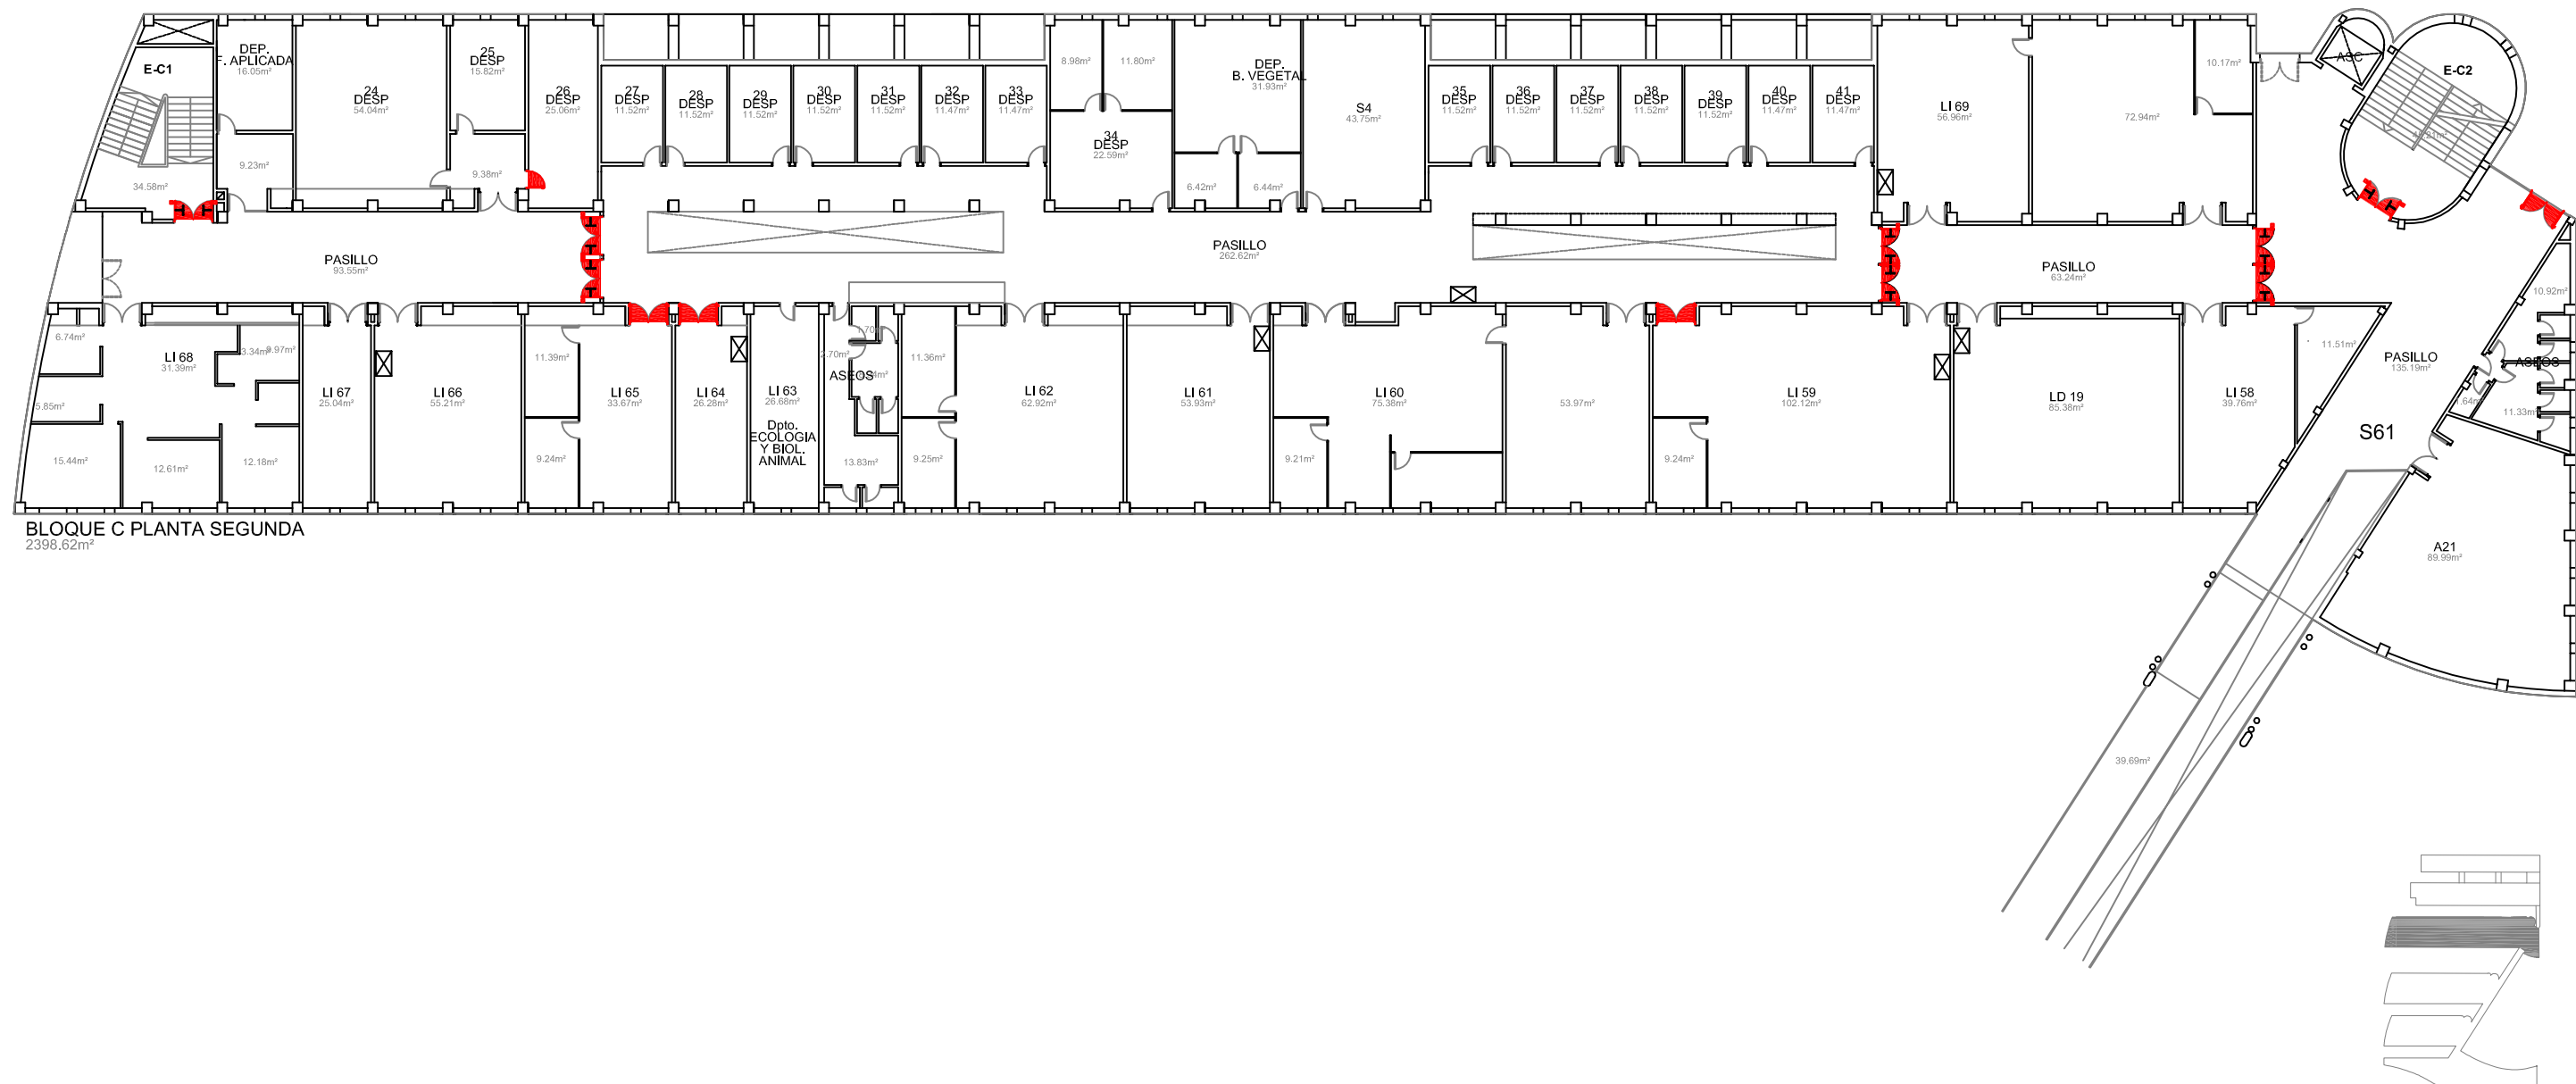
E-C1
34.58m²

DEP. F. APLICADA
16.05m²
9.23m²

24 DESP
54.04m²

25 DESP
15.82m²
9.38m²

26 DESP
25.06m²

27 DESP
11.52m²

28 DESP
11.52m²

29 DESP
11.52m²

30 DESP
11.52m²

31 DESP
11.52m²

32 DESP
11.47m²

33 DESP
11.47m²

8.98m²
11.80m²

34 DESP
22.59m²

DEP. B. VEGETAL
31.93m²
6.42m²
6.44m²

S4
43.75m²

35 DESP
11.52m²

36 DESP
11.52m²

37 DESP
11.52m²

38 DESP
11.52m²

39 DESP
11.52m²

40 DESP
11.47m²

41 DESP
11.47m²

LI 69
56.96m²

72.94m²
10.17m²

ASC
E-C2
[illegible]m²

PASILLO
93.55m²

PASILLO
262.62m²

PASILLO
63.24m²

6.74m²
LI 68
31.39m²
3.34m²
8.97m²
5.85m²
15.44m²
12.61m²
12.18m²

LI 67
25.04m²

LI 66
55.21m²

11.39m²
9.24m²

LI 65
33.67m²

LI 64
26.28m²

LI 63
26.68m²
Dpto. ECOLOGIA Y BIOL. ANIMAL

ASEOS
2.70m²
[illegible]m²
13.83m²

11.36m²
9.25m²

LI 62
62.92m²

LI 61
53.93m²

LI 60
75.38m²
9.21m²

53.97m²

LI 59
102.12m²
9.24m²

LD 19
85.38m²

LI 58
39.76m²
11.51m²

10.92m²
PASILLO
135.19m²
ASEOS
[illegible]64m²
11.33m²
S61

A21
89.99m²

39.69m²

BLOQUE C PLANTA SEGUNDA
2398.62m²